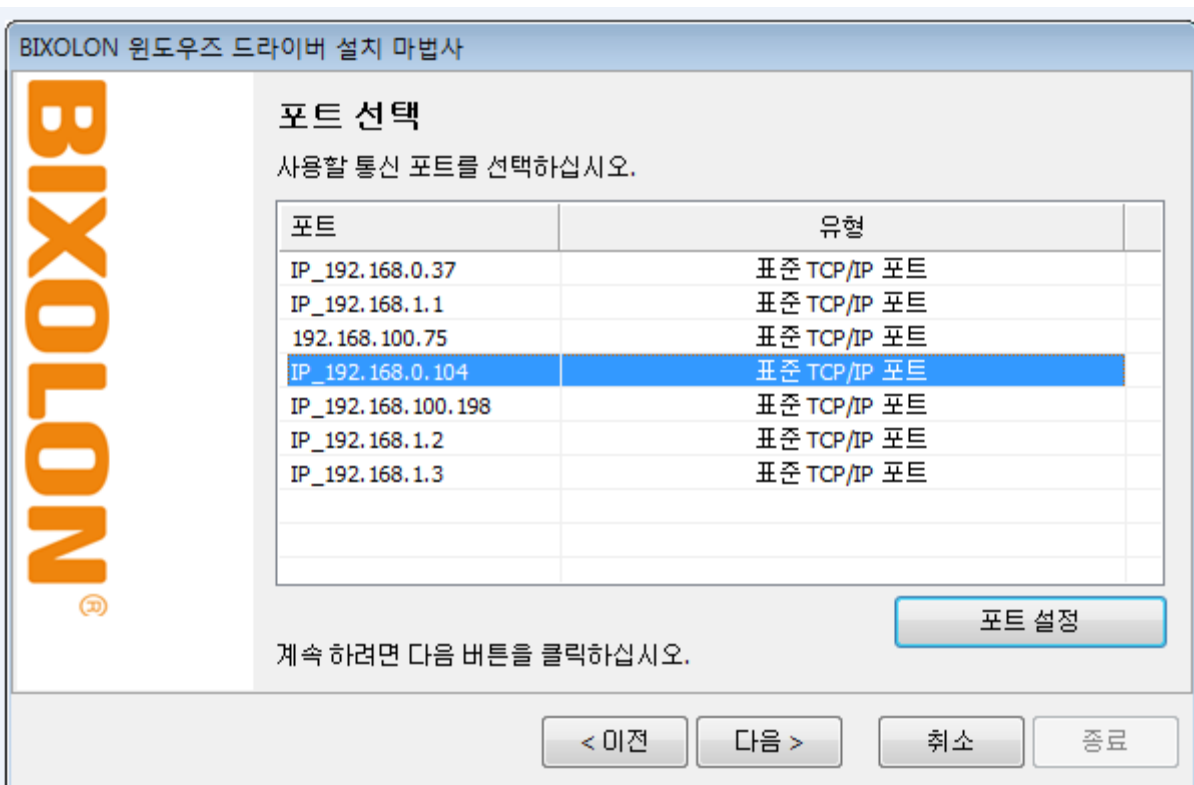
BIXOLON 윈도우즈 드라이버 설치 마법사

BIXOLON®

포트 선택

사용할 통신 포트를 선택하십시오.

| 포트 | 유형 |
|---|---|
| IP_192.168.0.37 | 표준 TCP/IP 포트 |
| IP_192.168.1.1 | 표준 TCP/IP 포트 |
| 192.168.100.75 | 표준 TCP/IP 포트 |
| IP_192.168.0.104 | 표준 TCP/IP 포트 |
| IP_192.168.100.198 | 표준 TCP/IP 포트 |
| IP_192.168.1.2 | 표준 TCP/IP 포트 |
| IP_192.168.1.3 | 표준 TCP/IP 포트 |

포트 설정

계속 하려면 다음 버튼을 클릭하십시오.

< 이전
다음 >
취소
종료